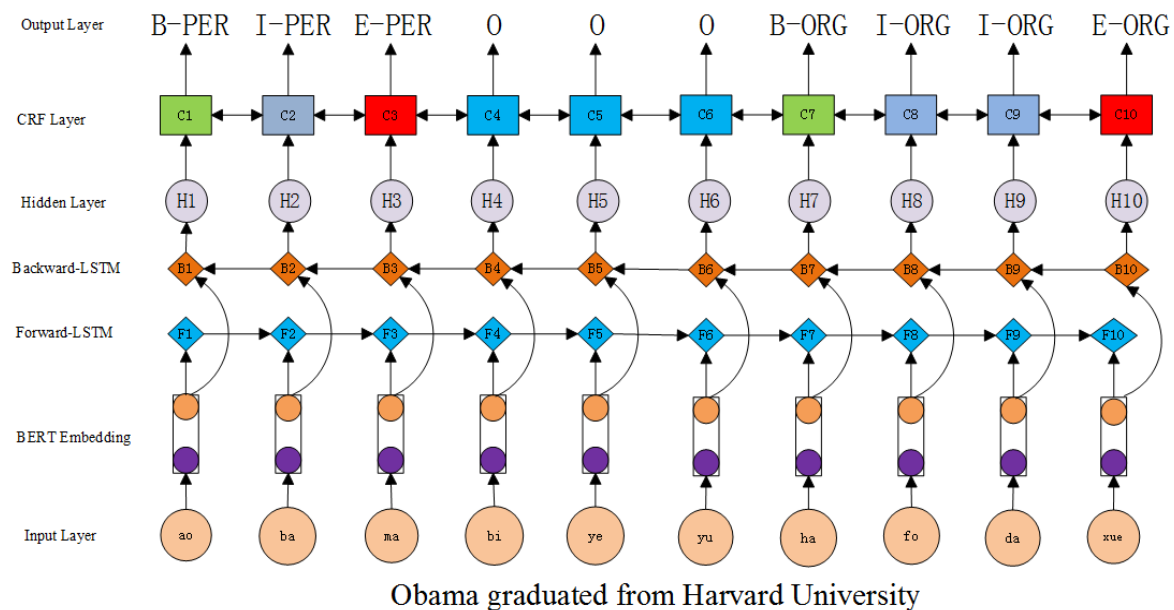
Output Layer
B-PER I-PER E-PER O O O B-ORG I-ORG I-ORG E-ORG

CRF Layer
C1 C2 C3 C4 C5 C6 C7 C8 C9 C10

Hidden Layer
H1 H2 H3 H4 H5 H6 H7 H8 H9 H10

Backward-LSTM
B1 B2 B3 B4 B5 B6 B7 B8 B9 B10

Forward-LSTM
F1 F2 F3 F4 F5 F6 F7 F8 F9 F10

BERT Embedding

Input Layer
ao ba ma bi ye yu ha fo da xue

Obama graduated from Harvard University